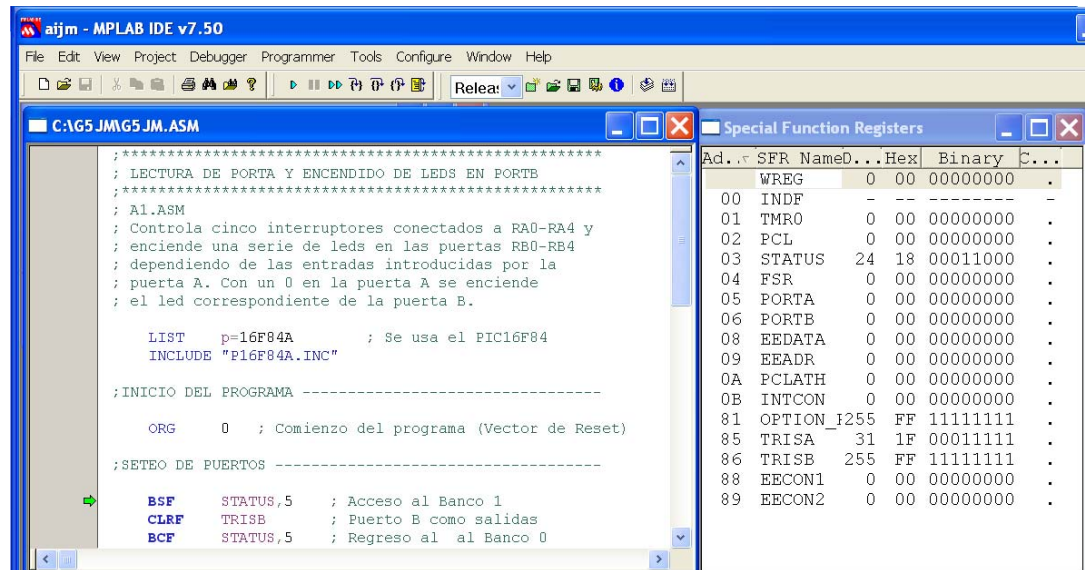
aijm - MPLAB IDE v7.50

File Edit View Project Debugger Programmer Tools Configure Window Help

Releas

C:\G5JM\G5JM.ASM

;*****************************************************
; LECTURA DE PORTA Y ENCENDIDO DE LEDS EN PORTB
;*****************************************************
; A1.ASM
; Controla cinco interruptores conectados a RA0-RA4 y
; enciende una serie de leds en las puertas RB0-RB4
; dependiendo de las entradas introducidas por la
; puerta A. Con un 0 en la puerta A se enciende
; el led correspondiente de la puerta B.

LIST p=16F84A ; Se usa el PIC16F84
INCLUDE "P16F84A.INC"

;INICIO DEL PROGRAMA --------------------------------

ORG 0 ; Comienzo del programa (Vector de Reset)

;SETEO DE PUERTOS -----------------------------------

BSF STATUS,5 ; Acceso al Banco 1
CLRF TRISB ; Puerto B como salidas
BCF STATUS,5 ; Regreso al al Banco 0

Special Function Registers

| Ad... | SFR Name | D... | Hex | Binary | C... |
|---|---|---|---|---|---|
| | WREG | 0 | 00 | 00000000 | . |
| 00 | INDF | - | -- | -------- | - |
| 01 | TMR0 | 0 | 00 | 00000000 | . |
| 02 | PCL | 0 | 00 | 00000000 | . |
| 03 | STATUS | 24 | 18 | 00011000 | . |
| 04 | FSR | 0 | 00 | 00000000 | . |
| 05 | PORTA | 0 | 00 | 00000000 | . |
| 06 | PORTB | 0 | 00 | 00000000 | . |
| 08 | EEDATA | 0 | 00 | 00000000 | . |
| 09 | EEADR | 0 | 00 | 00000000 | . |
| 0A | PCLATH | 0 | 00 | 00000000 | . |
| 0B | INTCON | 0 | 00 | 00000000 | . |
| 81 | OPTION_I | 255 | FF | 11111111 | . |
| 85 | TRISA | 31 | 1F | 00011111 | . |
| 86 | TRISB | 255 | FF | 11111111 | . |
| 88 | EECON1 | 0 | 00 | 00000000 | . |
| 89 | EECON2 | 0 | 00 | 00000000 | . |